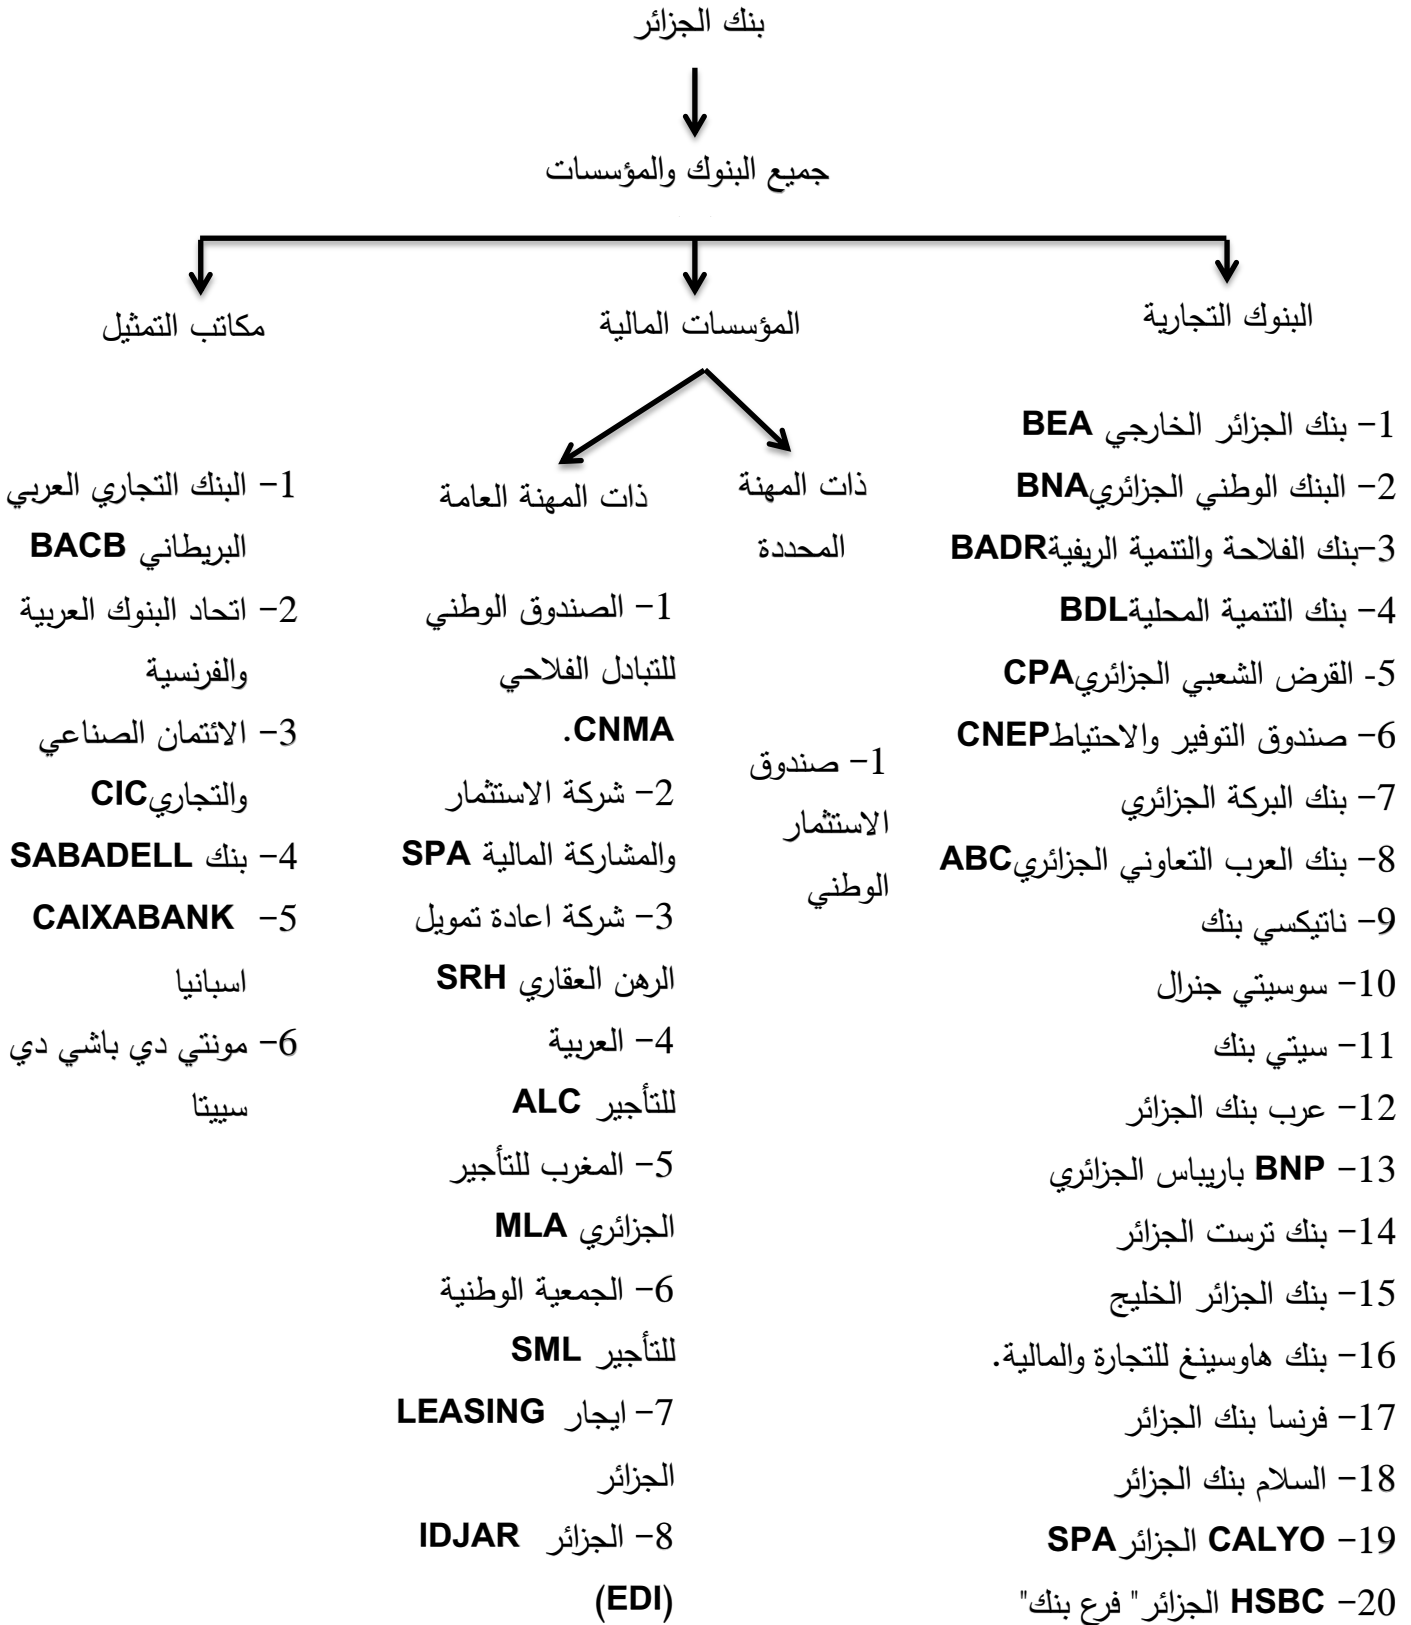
بنك الجزائر

جميع البنوك والمؤسسات

البنوك التجارية

المؤسسات المالية

مكاتب التمثيل

1- بنك الجزائر الخارجي BEA
2- البنك الوطني الجزائري BNA
3-بنك الفلاحة والتنمية الريفية BADR
4- بنك التنمية المحلية BDL
5- القرض الشعبي الجزائري CPA
6- صندوق التوفير والاحتياط CNEP
7- بنك البركة الجزائري
8- بنك العرب التعاوني الجزائري ABC
9- ناتيكسي بنك
10- سوسيتي جنرال
11- سيتي بنك
12- عرب بنك الجزائر
13- BNP باريباس الجزائري
14- بنك ترست الجزائر
15- بنك الجزائر الخليج
16- بنك هاوسينغ للتجارة والمالية.
17- فرنسا بنك الجزائر
18- السلام بنك الجزائر
19- CALYO الجزائر SPA
20- HSBC الجزائر" فرع بنك"

ذات المهنة المحددة

1- صندوق الاستثمار الوطني

ذات المهنة العامة

1- الصندوق الوطني للتبادل الفلاحي CNMA.
2- شركة الاستثمار والمشاركة المالية SPA
3- شركة اعادة تمويل الرهن العقاري SRH
4- العربية للتأجير ALC
5- المغرب للتأجير الجزائري MLA
6- الجمعية الوطنية للتأجير SML
7- ايجار LEASING الجزائر
8- الجزائر IDJAR (EDI)

1- البنك التجاري العربي البريطاني BACB
2- اتحاد البنوك العربية والفرنسية
3- الائتمان الصناعي والتجاري CIC
4- بنك SABADELL
5- CAIXABANK اسبانيا
6- مونتي دي باشي دي سيينا